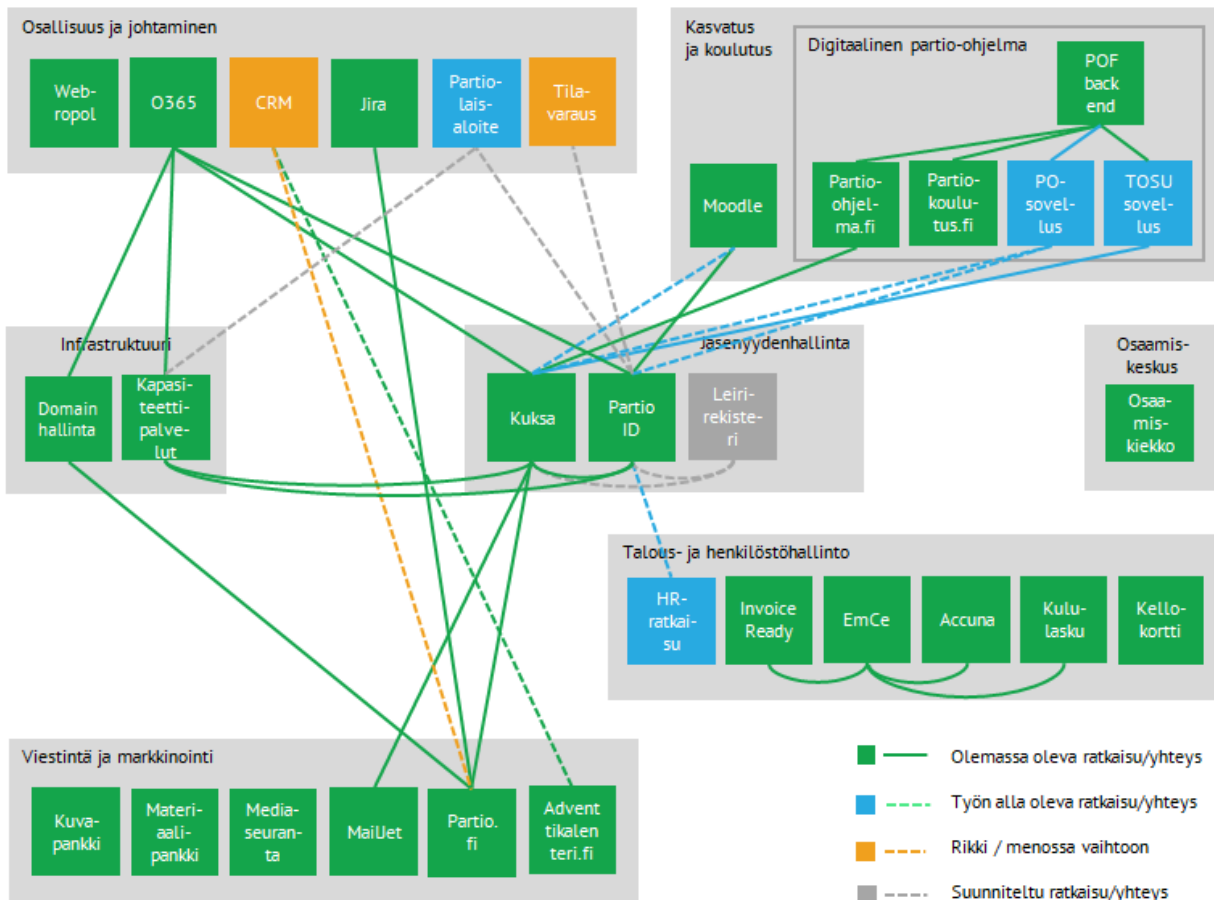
Osallisuus ja johtaminen

Webropol

O365

CRM

Jira

Partiolaisaloite

Tilavaraus

Kasvatus ja koulutus

Digitaalinen partio-ohjelma

POF back end

Moodle

Partio-ohjelma.fi

Partiokoulutus.fi

PO-sovellus

TOSU sovellus

Infrastruktuuri

Domain hallinta

Kapasiteettipalvelut

Jäsenyydenhallinta

Kuksa

Partio ID

Leirirekisteri

Osaamiskeskus

Osaamiskiekko

Talous- ja henkilöstöhallinto

HR-ratkaisu

Invoice Ready

EmCe

Accuna

Kululasku

Kellokortti

Viestintä ja markkinointi

Kuvapankki

Materiaalipankki

Mediaseuranta

MailJet

Partio.fi

Adventtikalenteri.fi

Olemassa oleva ratkaisu/yhteys

Työn alla oleva ratkaisu/yhteys

Rikki / menossa vaihtoon

Suunniteltu ratkaisu/yhteys